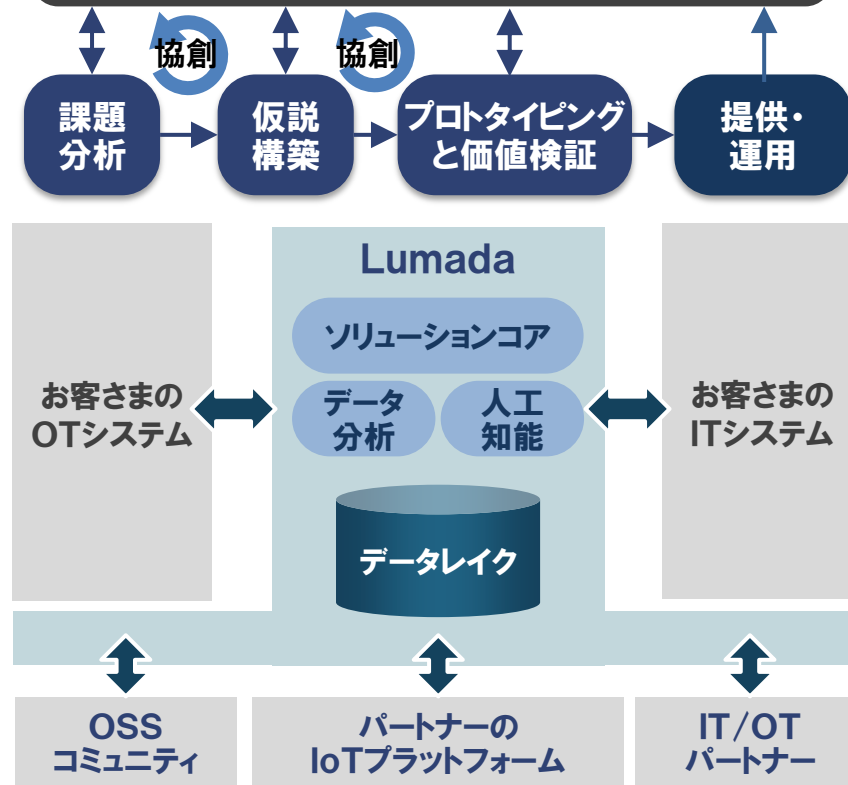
協創

協創

課題分析

仮説構築

プロトタイピングと価値検証

提供・運用

Lumada

ソリューションコア

データ分析

人工知能

データレイク

お客さまのOTシステム

お客さまのITシステム

OSSコミュニティ

パートナーのIoTプラットフォーム

IT/OTパートナー